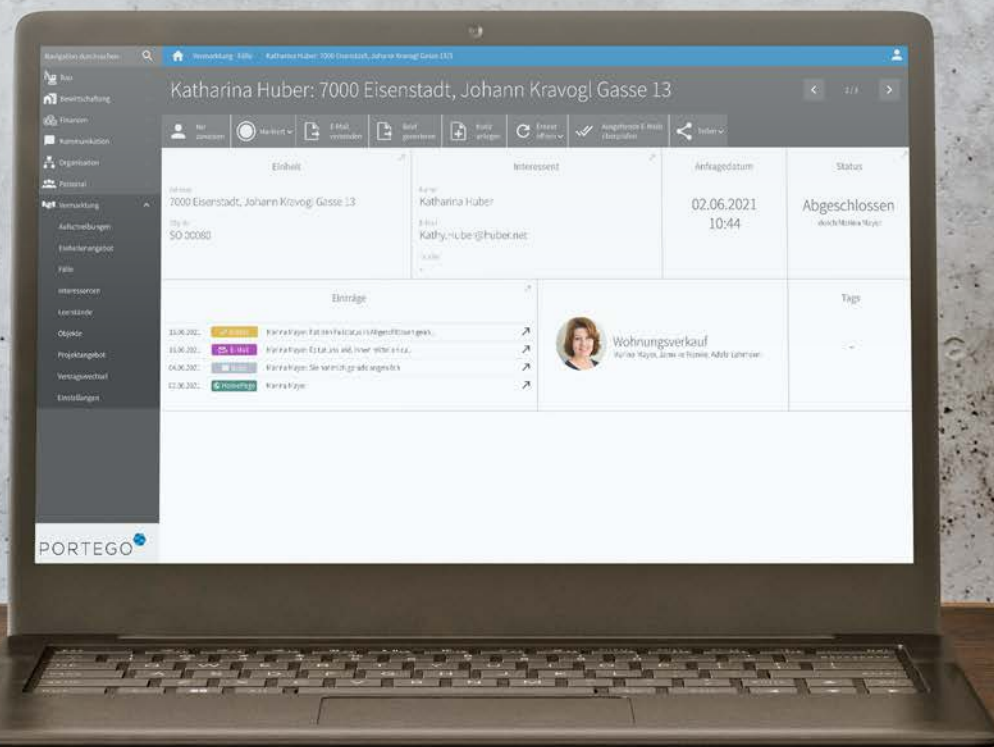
Navigation durchsuchen

Bau
Bewirtschaftung
Finanzen
Kommunikation
Organisation
Personal
Vermarktung
Ausschreibungen
Einheitenangebot
Fälle
Interessenten
Leerstände
Objekte
Projektangebot
Vertragswechsel
Einstellungen

PORTEGO

Vermarktung · Fälle · Katharina Huber: 7000 Eisenstadt, Johann Kravogl Gasse 13

Katharina Huber: 7000 Eisenstadt, Johann Kravogl Gasse 13

1/3

Mir zuweisen | Markiert | E-Mail versenden | Brief generieren | Notiz anlegen | Erneut öffnen | Ausgehende E-Mails überprüfen | Teilen

Einheit
Adresse
7000 Eisenstadt, Johann Kravogl Gasse 13
Obj.-Nr.
SO 20080

Interessent
Name
Katharina Huber
E-Mail
Kathy.Huber@huber.net
Telefon
-

Anfragedatum
02.06.2021
10:44

Status
Abgeschlossen
durch Monika Mayer

Einträge
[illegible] | Status | Monika Mayer: Fall-Status auf Abgeschlossen gesetzt.
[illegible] | E-Mail | Monika Mayer: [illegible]
04.06.202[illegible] | Notiz | Monika Mayer: Sie hat sich gerade angemeldet
02.06.202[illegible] | HomePage | Monika Mayer

Wohnungsverkauf
Monika Mayer, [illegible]

Tags
-